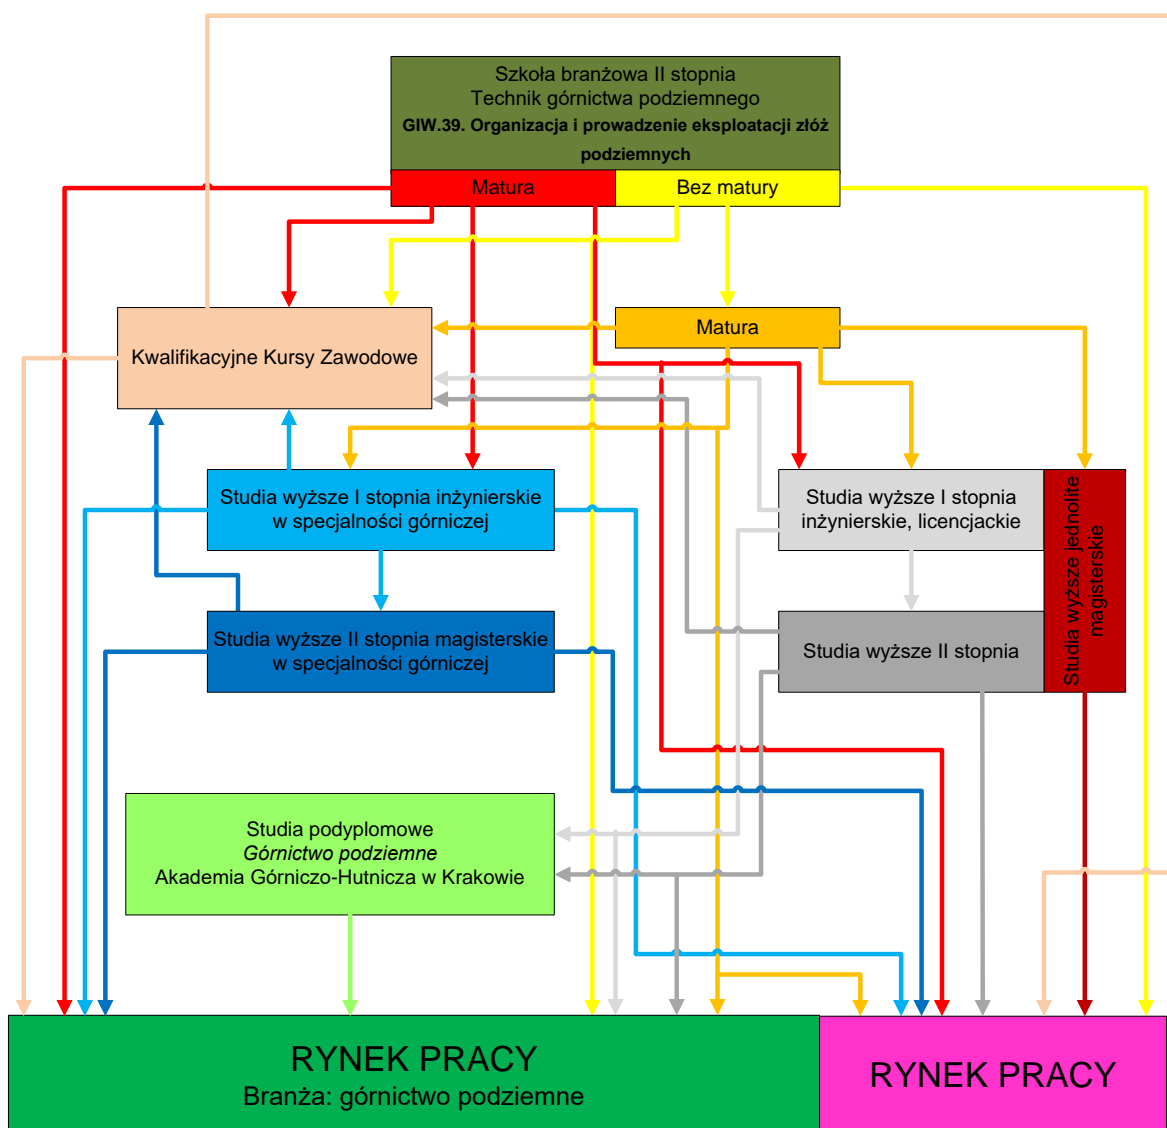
Szkoła branżowa II stopnia
Technik górnictwa podziemnego
GIW.39. Organizacja i prowadzenie eksploatacji złóż podziemnych

Matura

Bez matury

Kwalifikacyjne Kursy Zawodowe

Matura

Studia wyższe I stopnia inżynierskie w specjalności górniczej

Studia wyższe I stopnia inżynierskie, licencjackie

Studia wyższe jednolite magisterskie

Studia wyższe II stopnia magisterskie w specjalności górniczej

Studia wyższe II stopnia

Studia podyplomowe
Górnictwo podziemne
Akademia Górniczo-Hutnicza w Krakowie

RYNEK PRACY
Branża: górnictwo podziemne

RYNEK PRACY